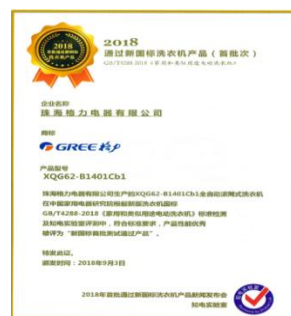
2018
通过新国标洗衣机产品（智能洗）
GB/T4288-2018《家用和类似用途电动洗衣机》

2018
新国标洗衣机产品

企业名称
珠海格力电器有限公司

商标
GREE 格力

产品型号
XQG62-B1401Cb1

珠海格力电器有限公司生产的XQG62-B1401Cb1全自动滚筒洗衣机在中国家用电器研究院根据新国标洗衣机测评GB/T4288-2018《家用和类似用途电动洗衣机》标准检测及知电致新评测中，符合标准要求，产品性能优秀被评为"新国标智能洗测试通过产品"。

特颁此证。
颁发时间：2018年9月3日

2018年首批通过新国标洗衣机产品新闻发布会
知电致新